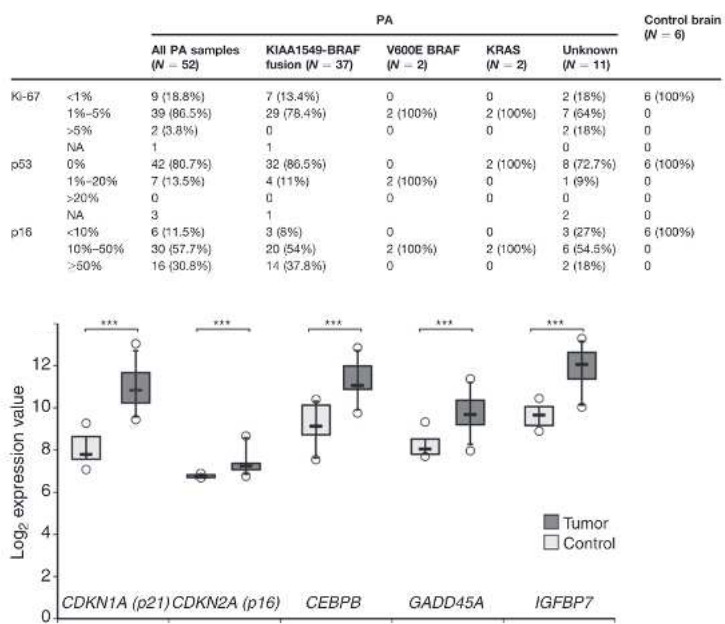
| | | PA | | | | | Control brain ($N$ = 6) |
|---|---|---|---|---|---|---|---|
| | | All PA samples ($N$ = 52) | KIAA1549-BRAF fusion ($N$ = 37) | V600E BRAF ($N$ = 2) | KRAS ($N$ = 2) | Unknown ($N$ = 11) | |
| Ki-67 | <1% | 9 (18.8%) | 7 (13.4%) | 0 | 0 | 2 (18%) | 6 (100%) |
| | 1%–5% | 39 (86.5%) | 29 (78.4%) | 2 (100%) | 2 (100%) | 7 (64%) | 0 |
| | >5% | 2 (3.8%) | 0 | 0 | 0 | 2 (18%) | 0 |
| | NA | 1 | 1 | | | 0 | 0 |
| p53 | 0% | 42 (80.7%) | 32 (86.5%) | 0 | 2 (100%) | 8 (72.7%) | 6 (100%) |
| | 1%–20% | 7 (13.5%) | 4 (11%) | 2 (100%) | 0 | 1 (9%) | 0 |
| | >20% | 0 | 0 | 0 | 0 | 0 | 0 |
| | NA | 3 | 1 | | | 2 | 0 |
| p16 | <10% | 6 (11.5%) | 3 (8%) | 0 | 0 | 3 (27%) | 6 (100%) |
| | 10%–50% | 30 (57.7%) | 20 (54%) | 2 (100%) | 2 (100%) | 6 (54.5%) | 0 |
| | >50% | 16 (30.8%) | 14 (37.8%) | 0 | 0 | 2 (18%) | 0 |

***
***
***
***
***

$Log_2$ expression value

0
2
4
6
8
10
12

Tumor
Control

CDKN1A (p21) CDKN2A (p16) CEBPB GADD45A IGFBP7